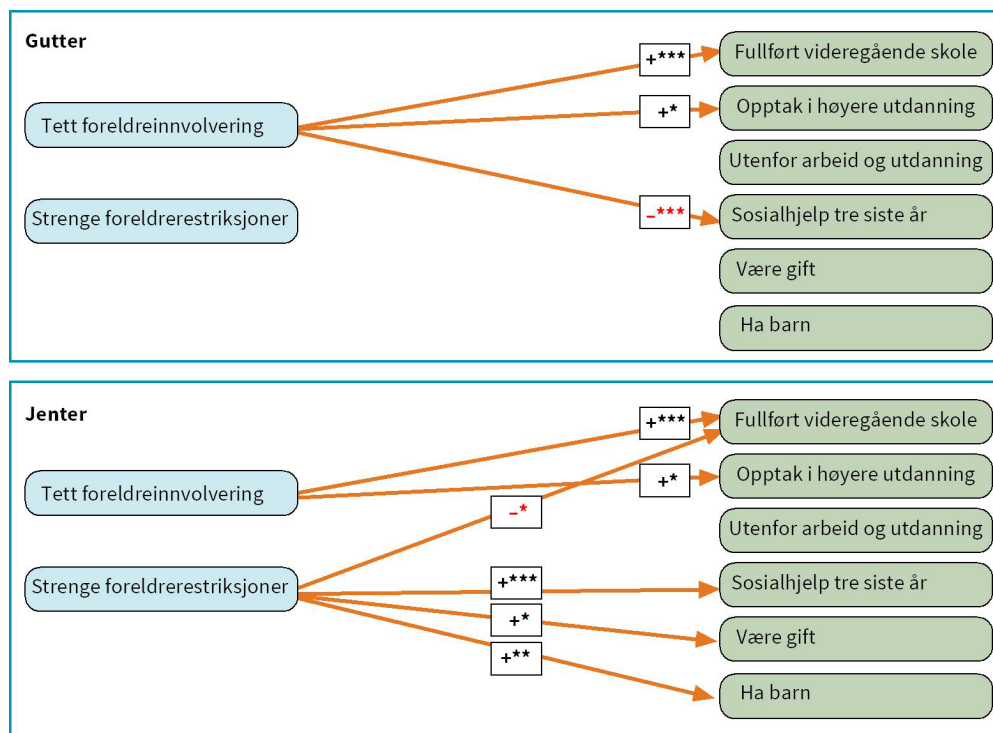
Gutter

Tett foreldreinnvolvering

Strenge foreldrerestriksjoner

+***

+*

–***

Fullført videregående skole

Opptak i høyere utdanning

Utenfor arbeid og utdanning

Sosialhjelp tre siste år

Være gift

Ha barn

Jenter

Tett foreldreinnvolvering

Strenge foreldrerestriksjoner

+***

+*

–*

+***

+*

+**

Fullført videregående skole

Opptak i høyere utdanning

Utenfor arbeid og utdanning

Sosialhjelp tre siste år

Være gift

Ha barn